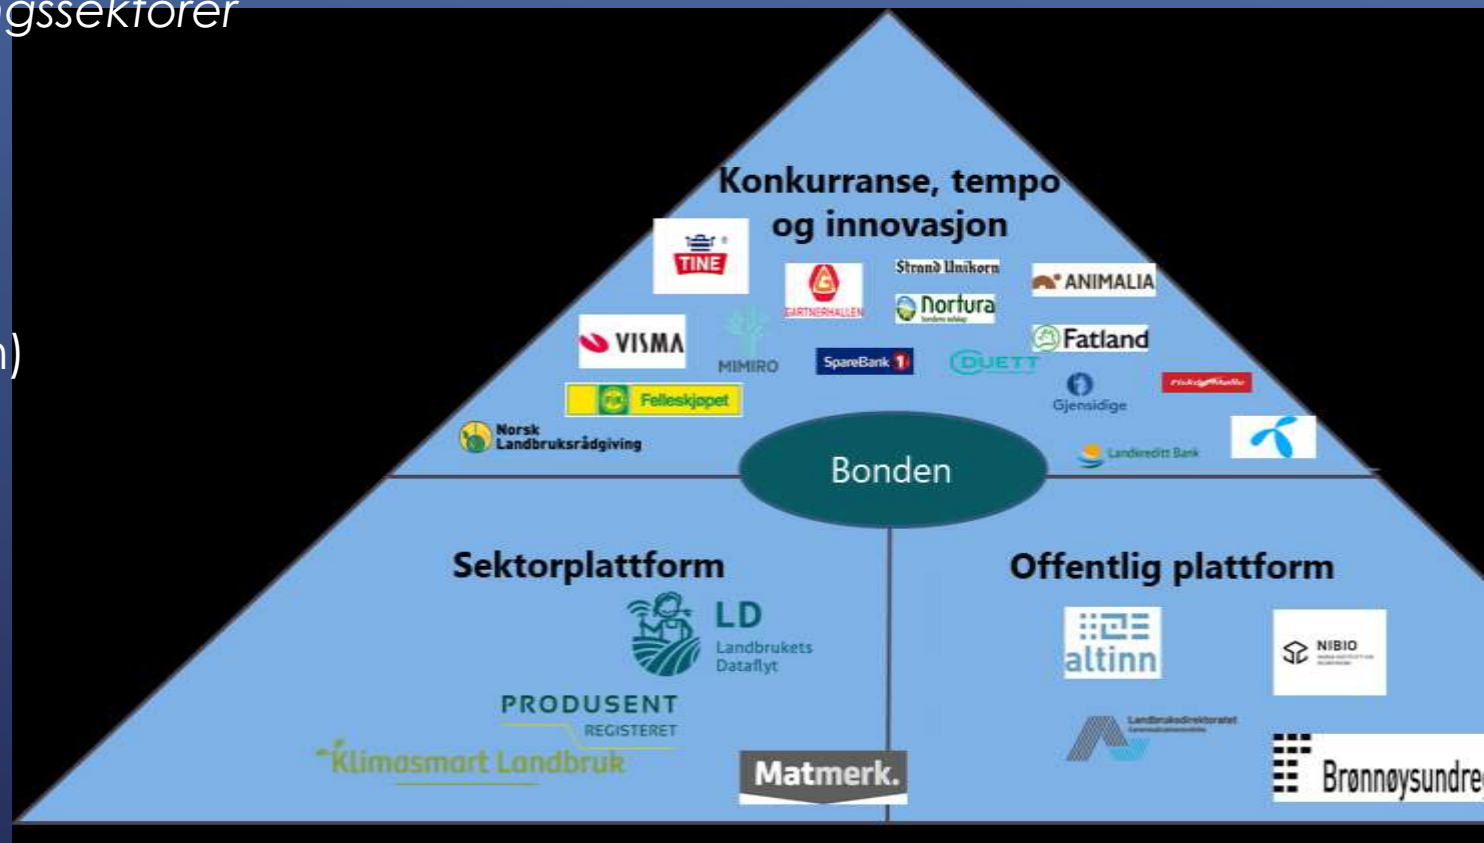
gssektorer

n)

Konkurranse, tempo og innovasjon

TINE

GARTNERHALLEN

Strand Unikorn

ANIMALIA

Nortura

VISMA

MIMIRO

SpareBank 1

DUETT

Fatland

Felleskjøpet

Gjensidige

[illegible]

Norsk Landbruksrådgiving

Landkreditt Bank

Bonden

Sektorplattform

LD Landbrukets Dataflyt

PRODUSENT REGISTERET

Klimasmart Landbruk

Matmerk.

Offentlig plattform

altinn

NIBIO

Landbruksdirektoratet

Brønnøysundre